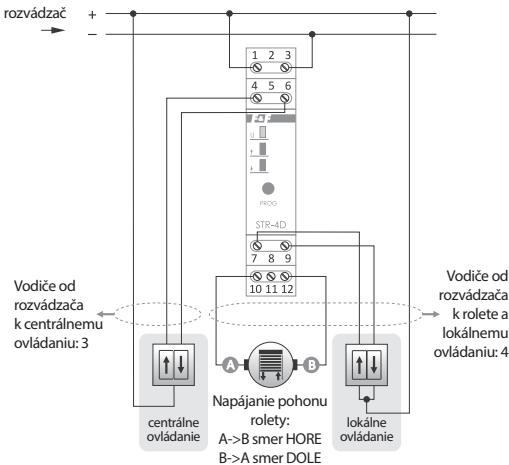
rozvádzač
+
–
1 2 3
4 5 6
PROG
STR-4D
7 8 9
10 11 12

Vodiče od rozvádzača k centrálnemu ovládaniu: 3

Vodiče od rozvádzača k rolete a lokálnemu ovládaniu: 4

A
B

centrálne ovládanie

Napájanie pohonu rolety:
A->B smer HORE
B->A smer DOLE

lokálne ovládanie